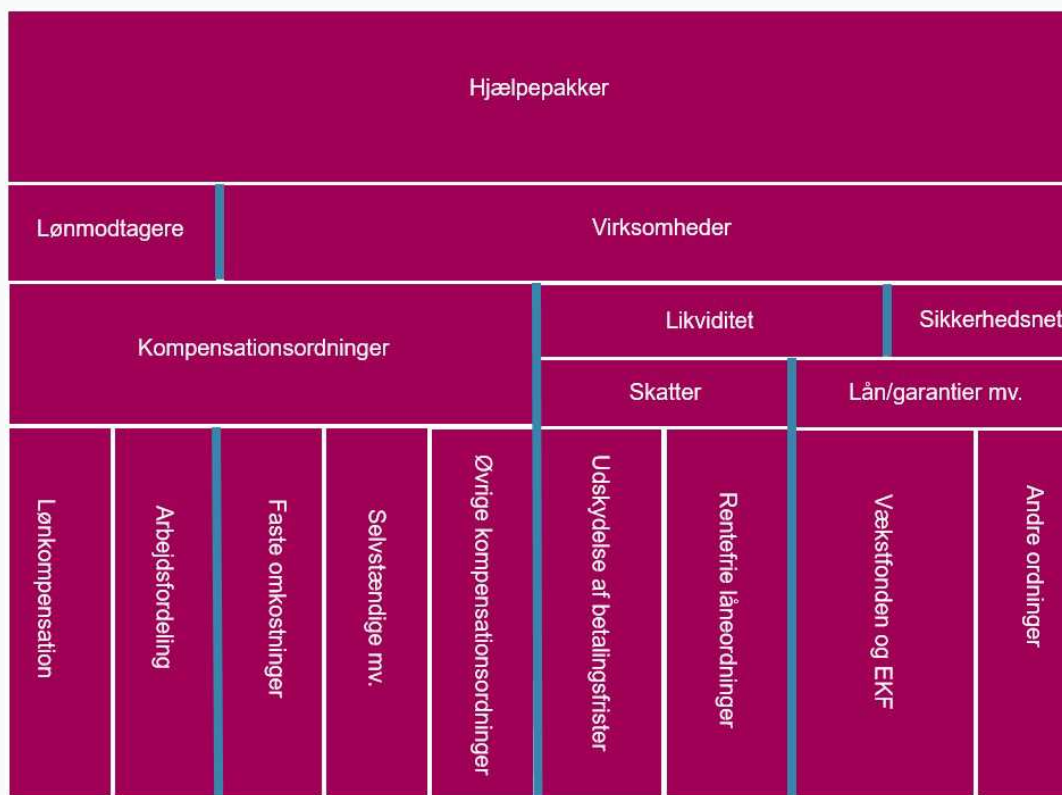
Hjælpepakker

Lønmodtagere

Virksomheder

Kompensationsordninger

Likviditet

Sikkerhedsnet

Skatter

Lån/garantier mv.

Lønkompensation

Arbejdsfordeling

Faste omkostninger

Selvstændige mv.

Øvrige kompensationsordninger

Udskydelse af betalingsfrister

Rentefrie låneordninger

Vækstfonden og EKF

Andre ordninger